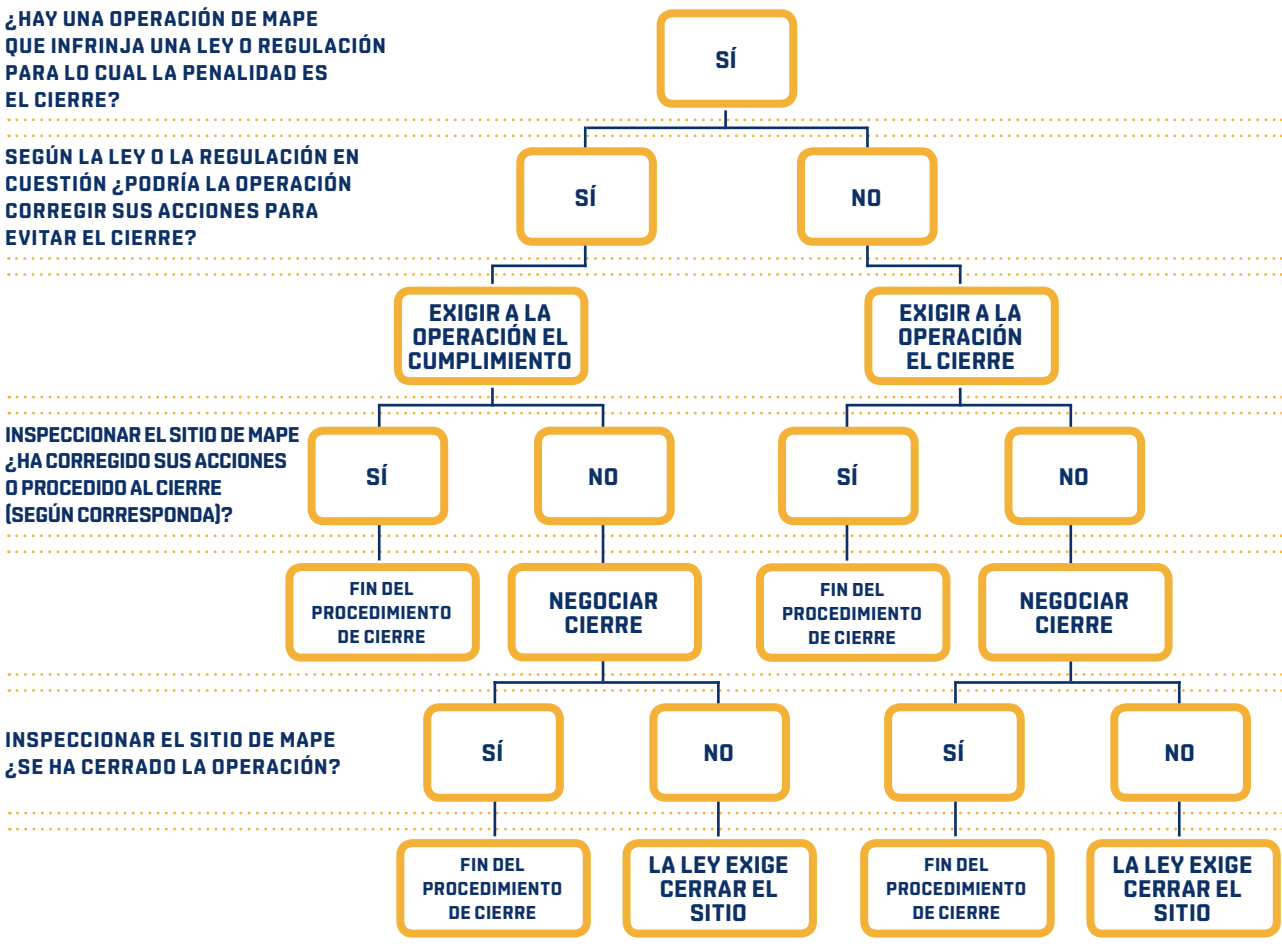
¿HAY UNA OPERACIÓN DE MAPE QUE INFRINJA UNA LEY O REGULACIÓN PARA LO CUAL LA PENALIDAD ES EL CIERRE?

SÍ

SEGÚN LA LEY O LA REGULACIÓN EN CUESTIÓN ¿PODRÍA LA OPERACIÓN CORREGIR SUS ACCIONES PARA EVITAR EL CIERRE?

SÍ

NO

EXIGIR A LA OPERACIÓN EL CUMPLIMIENTO

EXIGIR A LA OPERACIÓN EL CIERRE

INSPECCIONAR EL SITIO DE MAPE ¿HA CORREGIDO SUS ACCIONES O PROCEDIDO AL CIERRE (SEGÚN CORRESPONDA)?

SÍ

NO

SÍ

NO

FIN DEL PROCEDIMIENTO DE CIERRE

NEGOCIAR CIERRE

FIN DEL PROCEDIMIENTO DE CIERRE

NEGOCIAR CIERRE

INSPECCIONAR EL SITIO DE MAPE ¿SE HA CERRADO LA OPERACIÓN?

SÍ

NO

SÍ

NO

FIN DEL PROCEDIMIENTO DE CIERRE

LA LEY EXIGE CERRAR EL SITIO

FIN DEL PROCEDIMIENTO DE CIERRE

LA LEY EXIGE CERRAR EL SITIO